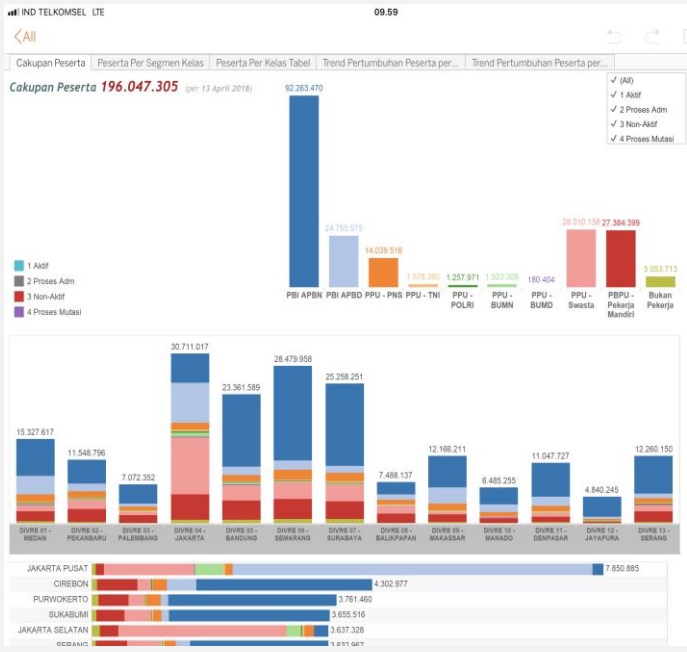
IND TELKOMSEL LTE 09.59

All

Cakupan Peserta | Peserta Per Segmen Kelas | Peserta Per Kelas Tabel | Trend Pertumbuhan Peserta per... | Trend Pertumbuhan Peserta per...

Cakupan Peserta 196.047.305 (per 13 April 2018)

(All)
1 Aktif
2 Proses Adm
3 Non-Aktif
4 Proses Mutasi

1 Aktif
2 Proses Adm
3 Non-Aktif
4 Proses Mutasi

92.263.470
24.755.975
14.039.516
1.578.380
1.257.971
1.523.309
180.404
28.010.159
27.384.399
5.053.713

PBI APBN
PBI APBD
PPU - PNS
PPU - TNI
PPU - POLRI
PPU - BUMN
PPU - BUMD
PPU - Swasta
PBPU - Pekerja Mandiri
Bukan Pekerja

15.327.617
11.548.796
7.072.352
30.711.017
23.361.589
28.479.958
25.258.251
7.488.137
12.166.211
6.485.255
11.047.727
4.840.245
12.260.150

DIVRE 01 - MEDAN
DIVRE 02 - PEKANBARU
DIVRE 03 - PALEMBANG
DIVRE 04 - JAKARTA
DIVRE 05 - BANDUNG
DIVRE 06 - SEMARANG
DIVRE 07 - SURABAYA
DIVRE 08 - BALIKPAPAN
DIVRE 09 - MAKASSAR
DIVRE 10 - MANADO
DIVRE 11 - DENPASAR
DIVRE 12 - JAYAPURA
DIVRE 13 - SERANG

JAKARTA PUSAT 7.850.885
CIREBON 4.302.977
PURWOKERTO 3.761.460
SUKABUMI 3.655.516
JAKARTA SELATAN 3.637.328
SERANG 3.632.967